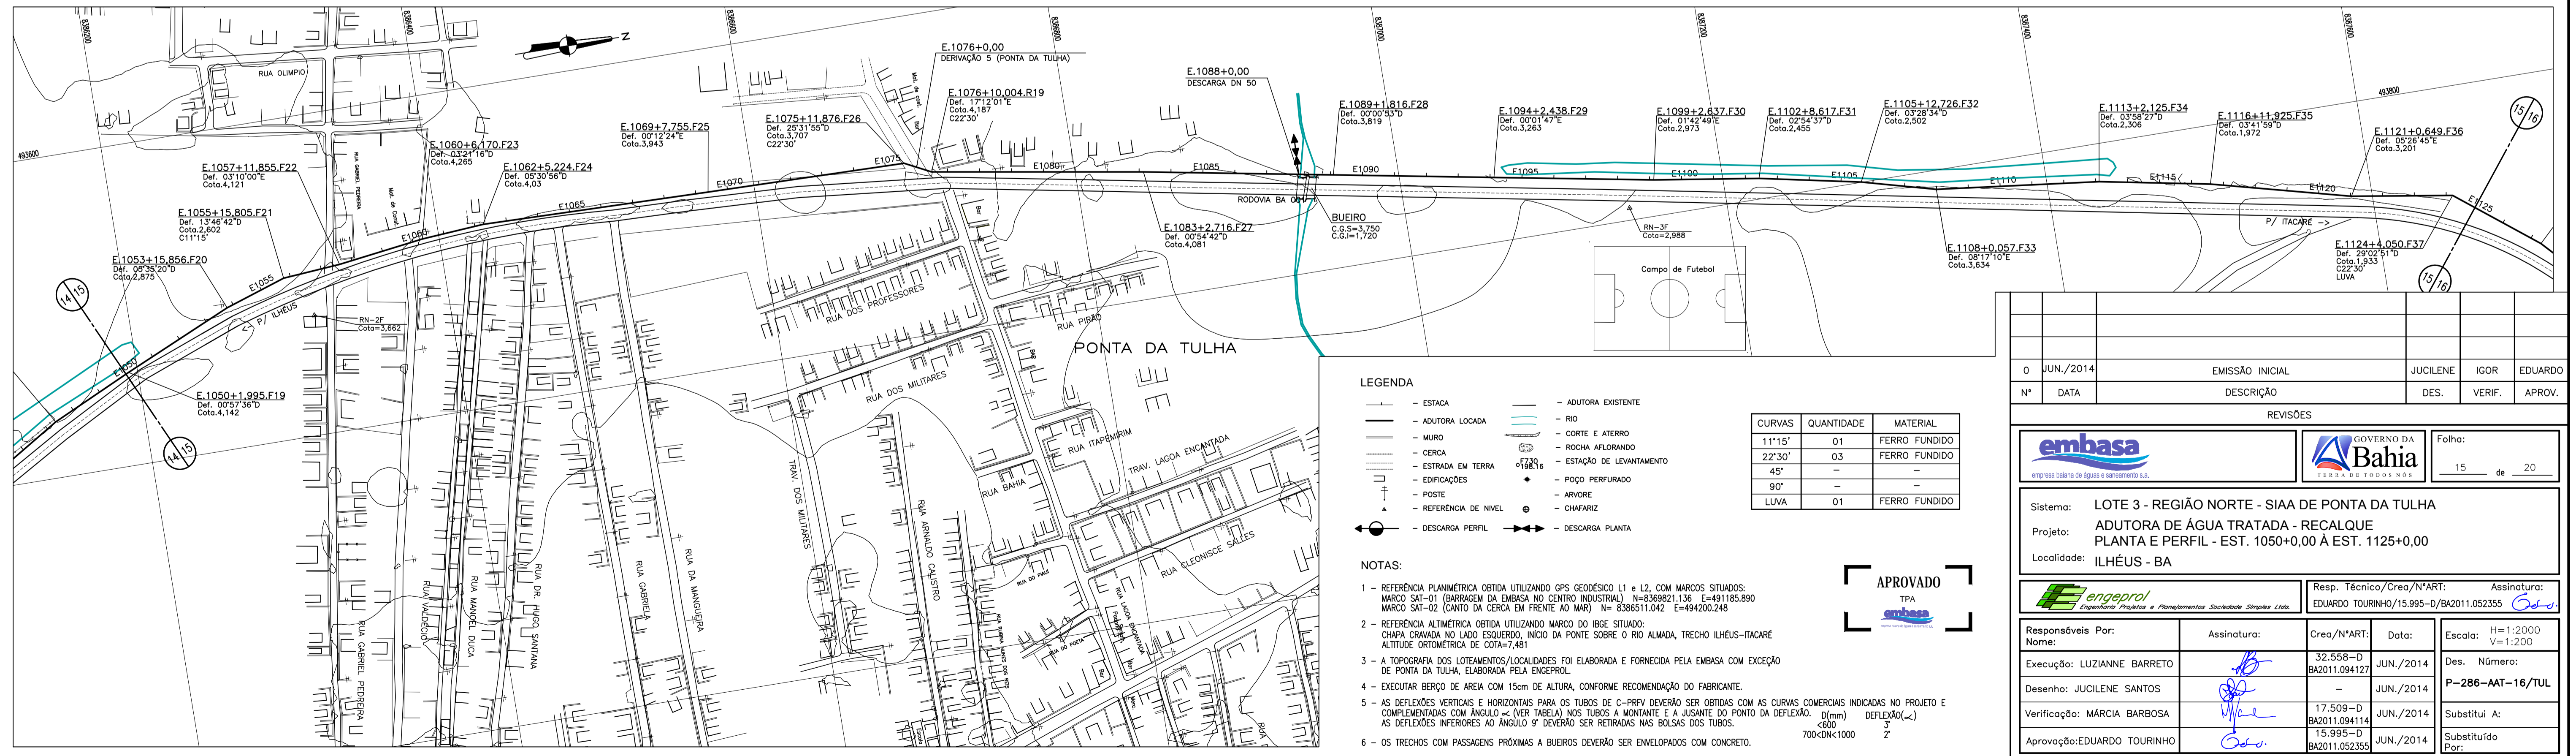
8369200
8369400
8369600
8369800
8370000
8370200
8370400
8370600
Z
RUA OLIMPIO
493600
493800

E.1076+0,00
DERIVAÇÃO 5 (PONTA DA TULHA)

E.1076+10,004.R19
Def. 17°12'01"E
Cota.4,187
C22°30'

E.1088+0,00
DESCARGA DN 50

E.1089+1,816.F28
Def. 00°00'53"D
Cota.3,819

E.1094+2,438.F29
Def. 00°01'47"E
Cota.3,263

E.1099+2,637.F30
Def. 01°42'49"E
Cota.2,973

E.1102+8,617.F31
Def. 02°54'37"D
Cota.2,455

E.1105+12,726.F32
Def. 03°28'34"D
Cota.2,502

E.1113+2,125.F34
Def. 03°58'27"D
Cota.2,306

E.1116+11,925.F35
Def. 03°41'59"D
Cota.1,972

E.1121+0,649.F36
Def. 05°26'45"E
Cota.3,201

E.1069+7,755.F25
Def. 00°12'24"E
Cota.3,943

E.1075+11,876.F26
Def. 25°31'55"D
Cota.3,707
C22°30'

E.1060+6,170.F23
Def. 03°21'16"D
Cota.4,265

E.1062+5,224.F24
Def. 05°30'56"D
Cota.4,03

E.1057+11,855.F22
Def. 03°10'00"E
Cota.4,121

E.1055+15,805.F21
Def. 13°46'42"D
Cota.2,602
C11°15'

E.1053+15,856.F20
Def. 05°35'20"D
Cota.2,875

E.1050+1,995.F19
Def. 00°57'36"D
Cota.4,142

E.1083+2,716.F27
Def. 00°54'42"D
Cota.4,081

E.1108+0,057.F33
Def. 08°17'10"E
Cota.3,634

E.1124+4,050.F37
Def. 29°02'51"D
Cota.1,933
C22°30'
LUVA

E1050 E1055 E1060 E1065 E1070 E1075 E1080 E1085 E1090 E1095 E1100 E1105 E1110 E1115 E1120 E1125

RODOVIA BA 001
BUEIRO
C.G.S=3,750
C.G.I=1,720
RN-3F
Cota=2,988
RN-2F
Cota=3,662
Campo de Futebol
P/ ITACARÉ
P/ ILHÉUS
14/15
15/16
PONTA DA TULHA
RUA DOS PROFESSORES
RUA DOS MILITARES
RUA PIRAÍ
RUA ITAPEMIRIM
TRAV. LAGOA ENCANTADA
RUA BAHIA
RUA CLEONISCE SALLES
TRAV. DOS MILITARES
RUA ARNALDO CALISTO
RUA DA MANGUEIRA
RUA GABRIELA
RUA DR. FIGO SANTANA
RUA MANOEL DUCA
RUA VALDECIO
RUA GABRIEL PEDREIRA
RUA DO PIAUÍ
RUA DA PONTA
RUA LAGOA ENCANTADA

LEGENDA
– ESTACA
– ADUTORA LOCADA
– MURO
– CERCA
– ESTRADA EM TERRA
– EDIFICAÇÕES
– POSTE
– REFERÊNCIA DE NIVEL
– DESCARGA PERFIL
– ADUTORA EXISTENTE
– RIO
– CORTE E ATERRO
– ROCHA AFLORANDO
– ESTAÇÃO DE LEVANTAMENTO
– POÇO PERFURADO
– ARVORE
– CHAFARIZ
– DESCARGA PLANTA

| CURVAS | QUANTIDADE | MATERIAL |
|---|---|---|
| 11°15' | 01 | FERRO FUNDIDO |
| 22°30' | 03 | FERRO FUNDIDO |
| 45° | – | – |
| 90° | – | – |
| LUVA | 01 | FERRO FUNDIDO |

NOTAS:
1 – REFERÊNCIA PLANIMÉTRICA OBTIDA UTILIZANDO GPS GEODÉSICO L1 e L2, COM MARCOS SITUADOS: MARCO SAT–01 (BARRAGEM DA EMBASA NO CENTRO INDUSTRIAL) N=8369821.136 E=491185.890 MARCO SAT–02 (CANTO DA CERCA EM FRENTE AO MAR) N= 8386511.042 E=494200.248
2 – REFERÊNCIA ALTIMÉTRICA OBTIDA UTILIZANDO MARCO DO IBGE SITUADO: CHAPA CRAVADA NO LADO ESQUERDO, INÍCIO DA PONTE SOBRE O RIO ALMADA, TRECHO ILHÉUS–ITACARÉ ALTITUDE ORTOMÉTRICA DE COTA=7,481
3 – A TOPOGRAFIA DOS LOTEAMENTOS/LOCALIDADES FOI ELABORADA E FORNECIDA PELA EMBASA COM EXCEÇÃO DE PONTA DA TULHA, ELABORADA PELA ENGEPROL.
4 – EXECUTAR BERÇO DE AREIA COM 15cm DE ALTURA, CONFORME RECOMENDAÇÃO DO FABRICANTE.
5 – AS DEFLEXÕES VERTICAIS E HORIZONTAIS PARA OS TUBOS DE C–PRFV DEVERÃO SER OBTIDAS COM AS CURVAS COMERCIAIS INDICADAS NO PROJETO E COMPLEMENTADAS COM ÂNGULO ∝ (VER TABELA) NOS TUBOS A MONTANTE E A JUSANTE DO PONTO DA DEFLEXÃO. AS DEFLEXÕES INFERIORES AO ÂNGULO 9° DEVERÃO SER RETIRADAS NAS BOLSAS DOS TUBOS.
D(mm) DEFLEXÃO(∝)
<600 3°
700<DN<1000 2°
6 – OS TRECHOS COM PASSAGENS PRÓXIMAS A BUEIROS DEVERÃO SER ENVELOPADOS COM CONCRETO.

APROVADO
TPA
embasa

| 0 | JUN./2014 | EMISSÃO INICIAL | JUCILENE | IGOR | EDUARDO |
|---|---|---|---|---|---|
| N° | DATA | DESCRIÇÃO | DES. | VERIF. | APROV. |

REVISÕES
embasa
empresa baiana de águas e saneamento s.a.
GOVERNO DA Bahia TERRA DE TODOS NÓS
Folha: 15 de 20
Sistema: LOTE 3 - REGIÃO NORTE - SIAA DE PONTA DA TULHA
Projeto: ADUTORA DE ÁGUA TRATADA - RECALQUE PLANTA E PERFIL - EST. 1050+0,00 À EST. 1125+0,00
Localidade: ILHÉUS - BA
engeprol Engenharia Projetos e Planejamentos Sociedade Simples Ltda.
Resp. Técnico/Crea/N°ART: EDUARDO TOURINHO/15.995–D/BA2011.052355
Assinatura:

| Responsáveis Por: Nome: | Assinatura: | Crea/N°ART: | Data: |
|---|---|---|---|
| Execução: LUZIANNE BARRETO | | 32.558–D BA2011.094127 | JUN./2014 |
| Desenho: JUCILENE SANTOS | | – | JUN./2014 |
| Verificação: MÁRCIA BARBOSA | | 17.509–D BA2011.094114 | JUN./2014 |
| Aprovação:EDUARDO TOURINHO | | 15.995–D BA2011.052355 | JUN./2014 |

Escala: H=1:2000 V=1:200
Des. Número:
P–286–AAT–16/TUL
Substitui A:
Substituído Por: